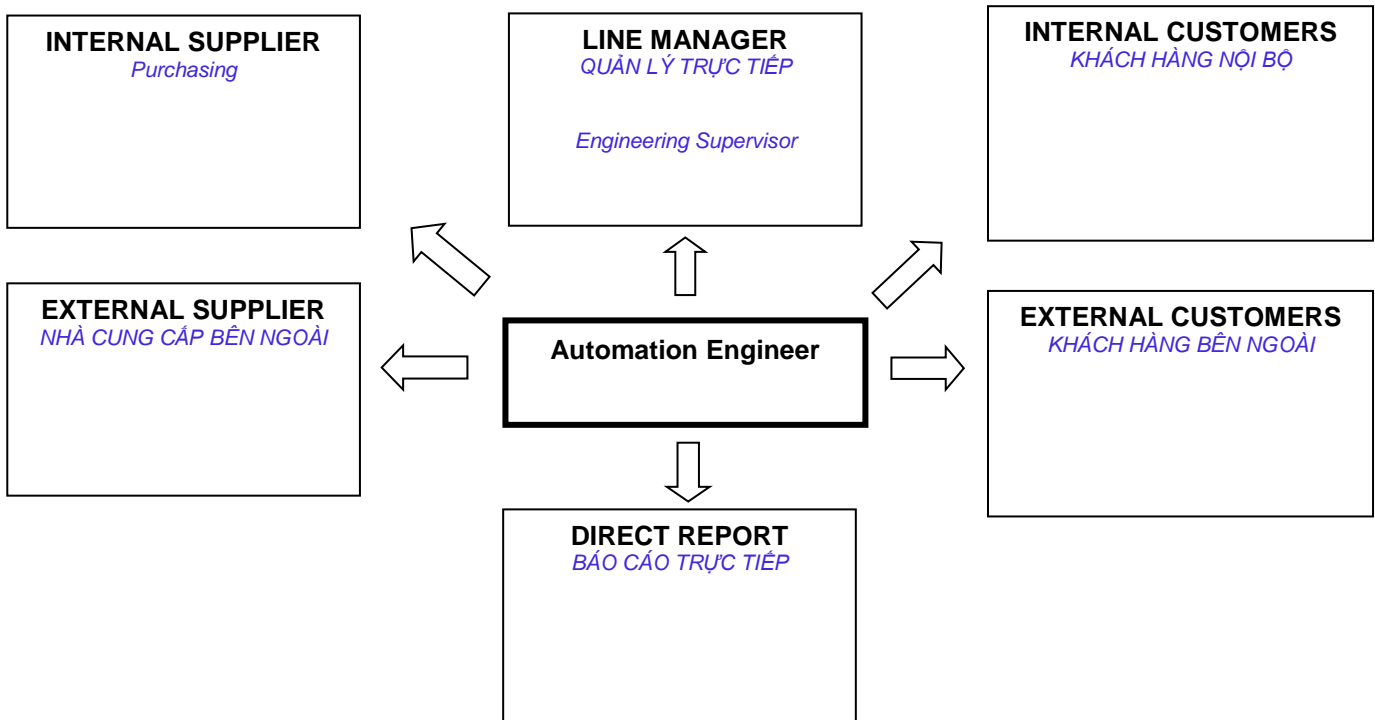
INTERNAL SUPPLIER
Purchasing

LINE MANAGER
QUẢN LÝ TRỰC TIẾP

Engineering Supervisor

INTERNAL CUSTOMERS
KHÁCH HÀNG NỘI BỘ

EXTERNAL SUPPLIER
NHÀ CUNG CẤP BÊN NGOÀI

Automation Engineer

EXTERNAL CUSTOMERS
KHÁCH HÀNG BÊN NGOÀI

DIRECT REPORT
BÁO CÁO TRỰC TIẾP